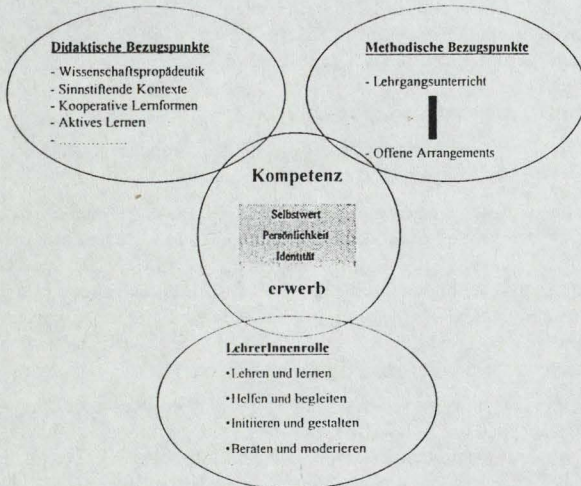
Didaktische Bezugspunkte

- Wissenschaftspropädeutik
- Sinnstiftende Kontexte
- Kooperative Lernformen
- Aktives Lernen
- ..............

Methodische Bezugspunkte

- Lehrgangsunterricht

- Offene Arrangements

Kompetenz

Selbstwert
Persönlichkeit
Identität

erwerb

LehrerInnenrolle

•Lehren und lernen
•Helfen und begleiten
•Initiieren und gestalten
•Beraten und moderieren